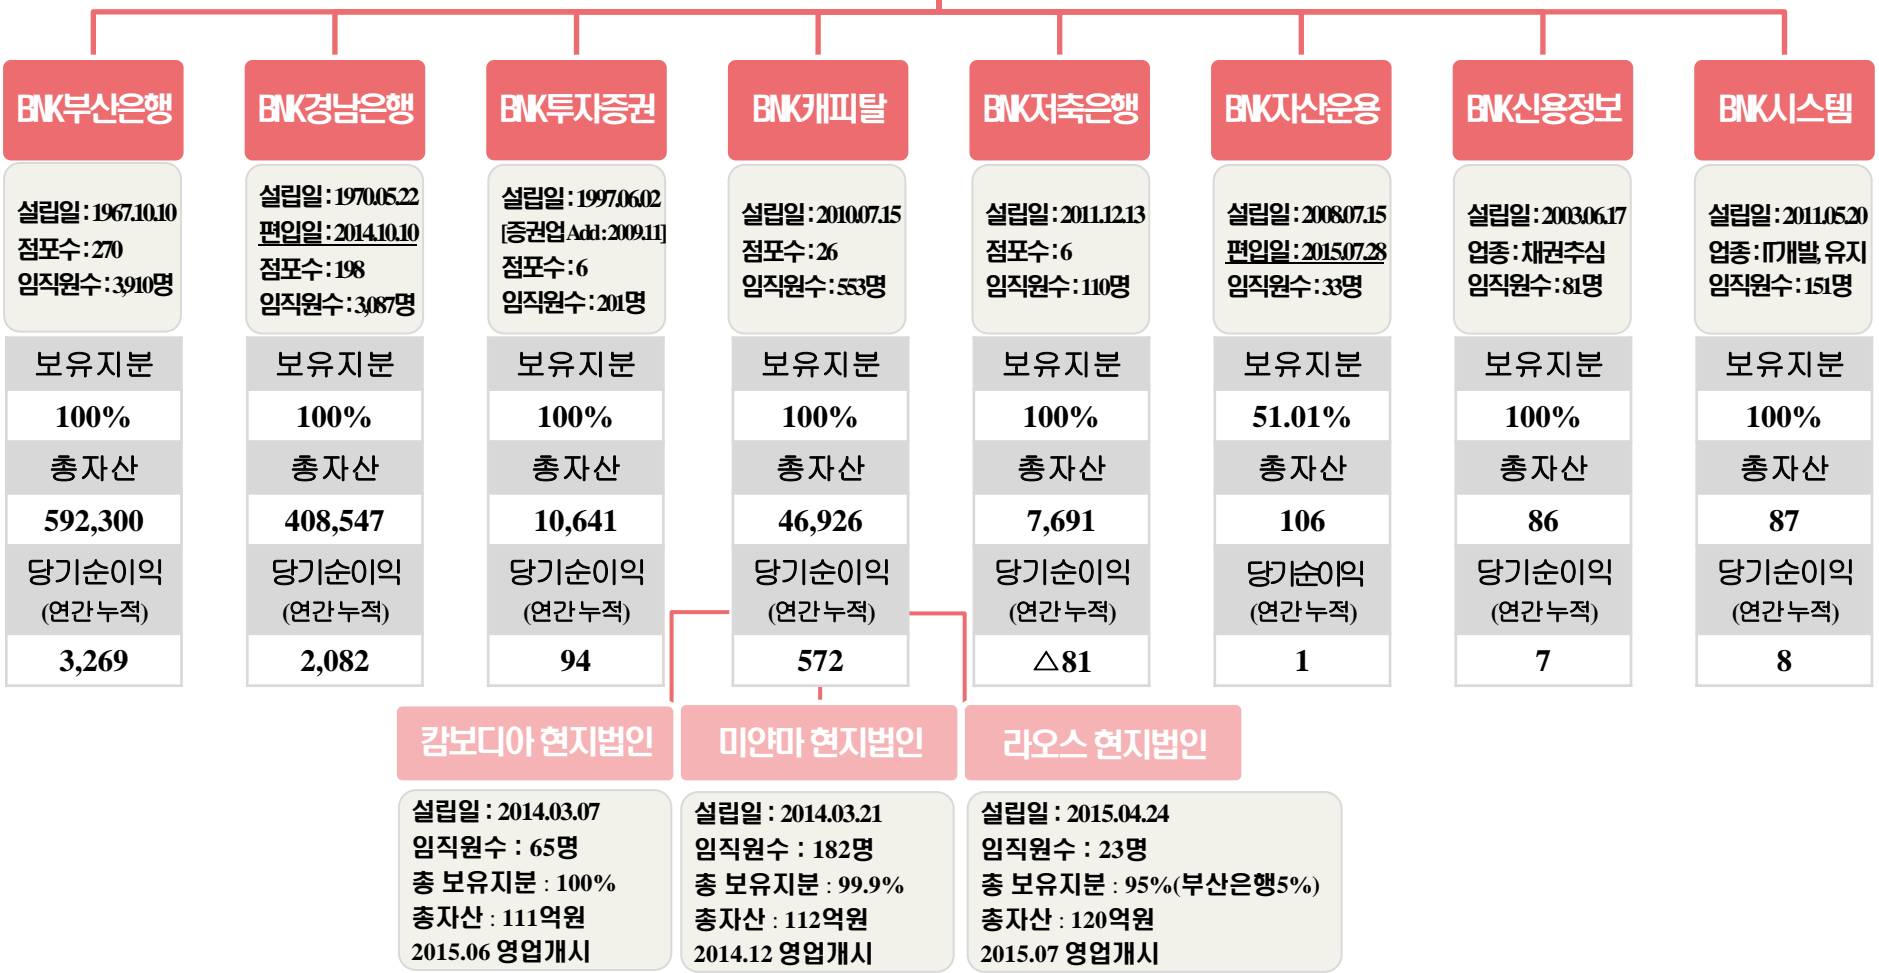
BNK부산은행

설립일 : 1967.10.10
점포수 : 270
임직원수 : 3,910명

| 보유지분 |
|---|
| 100% |
| 총자산 |
| 592,300 |
| 당기순이익 (연간누적) |
| 3,269 |

BNK경남은행

설립일 : 1970.05.22
편입일 : 2014.10.10
점포수 : 198
임직원수 : 3,087명

| 보유지분 |
|---|
| 100% |
| 총자산 |
| 408,547 |
| 당기순이익 (연간누적) |
| 2,082 |

BNK투자증권

설립일 : 1997.06.02
[증권업 Add : 2009.11]
점포수 : 6
임직원수 : 201명

| 보유지분 |
|---|
| 100% |
| 총자산 |
| 10,641 |
| 당기순이익 (연간누적) |
| 94 |

BNK캐피탈

설립일 : 2010.07.15
점포수 : 26
임직원수 : 553명

| 보유지분 |
|---|
| 100% |
| 총자산 |
| 46,926 |
| 당기순이익 (연간누적) |
| 572 |

BNK저축은행

설립일 : 2011.12.13
점포수 : 6
임직원수 : 110명

| 보유지분 |
|---|
| 100% |
| 총자산 |
| 7,691 |
| 당기순이익 (연간누적) |
| △81 |

BNK자산운용

설립일 : 2008.07.15
편입일 : 2015.07.28
임직원수 : 33명

| 보유지분 |
|---|
| 51.01% |
| 총자산 |
| 106 |
| 당기순이익 (연간누적) |
| 1 |

BNK신용정보

설립일 : 2003.06.17
업종 : 채권추심
임직원수 : 81명

| 보유지분 |
|---|
| 100% |
| 총자산 |
| 86 |
| 당기순이익 (연간누적) |
| 7 |

BNK시스템

설립일 : 2011.05.20
업종 : IT개발, 유지
임직원수 : 151명

| 보유지분 |
|---|
| 100% |
| 총자산 |
| 87 |
| 당기순이익 (연간누적) |
| 8 |

캄보디아 현지법인

설립일 : 2014.03.07
임직원수 : 65명
총 보유지분 : 100%
총자산 : 111억원
2015.06 영업개시

미얀마 현지법인

설립일 : 2014.03.21
임직원수 : 182명
총 보유지분 : 99.9%
총자산 : 112억원
2014.12 영업개시

라오스 현지법인

설립일 : 2015.04.24
임직원수 : 23명
총 보유지분 : 95%(부산은행5%)
총자산 : 120억원
2015.07 영업개시